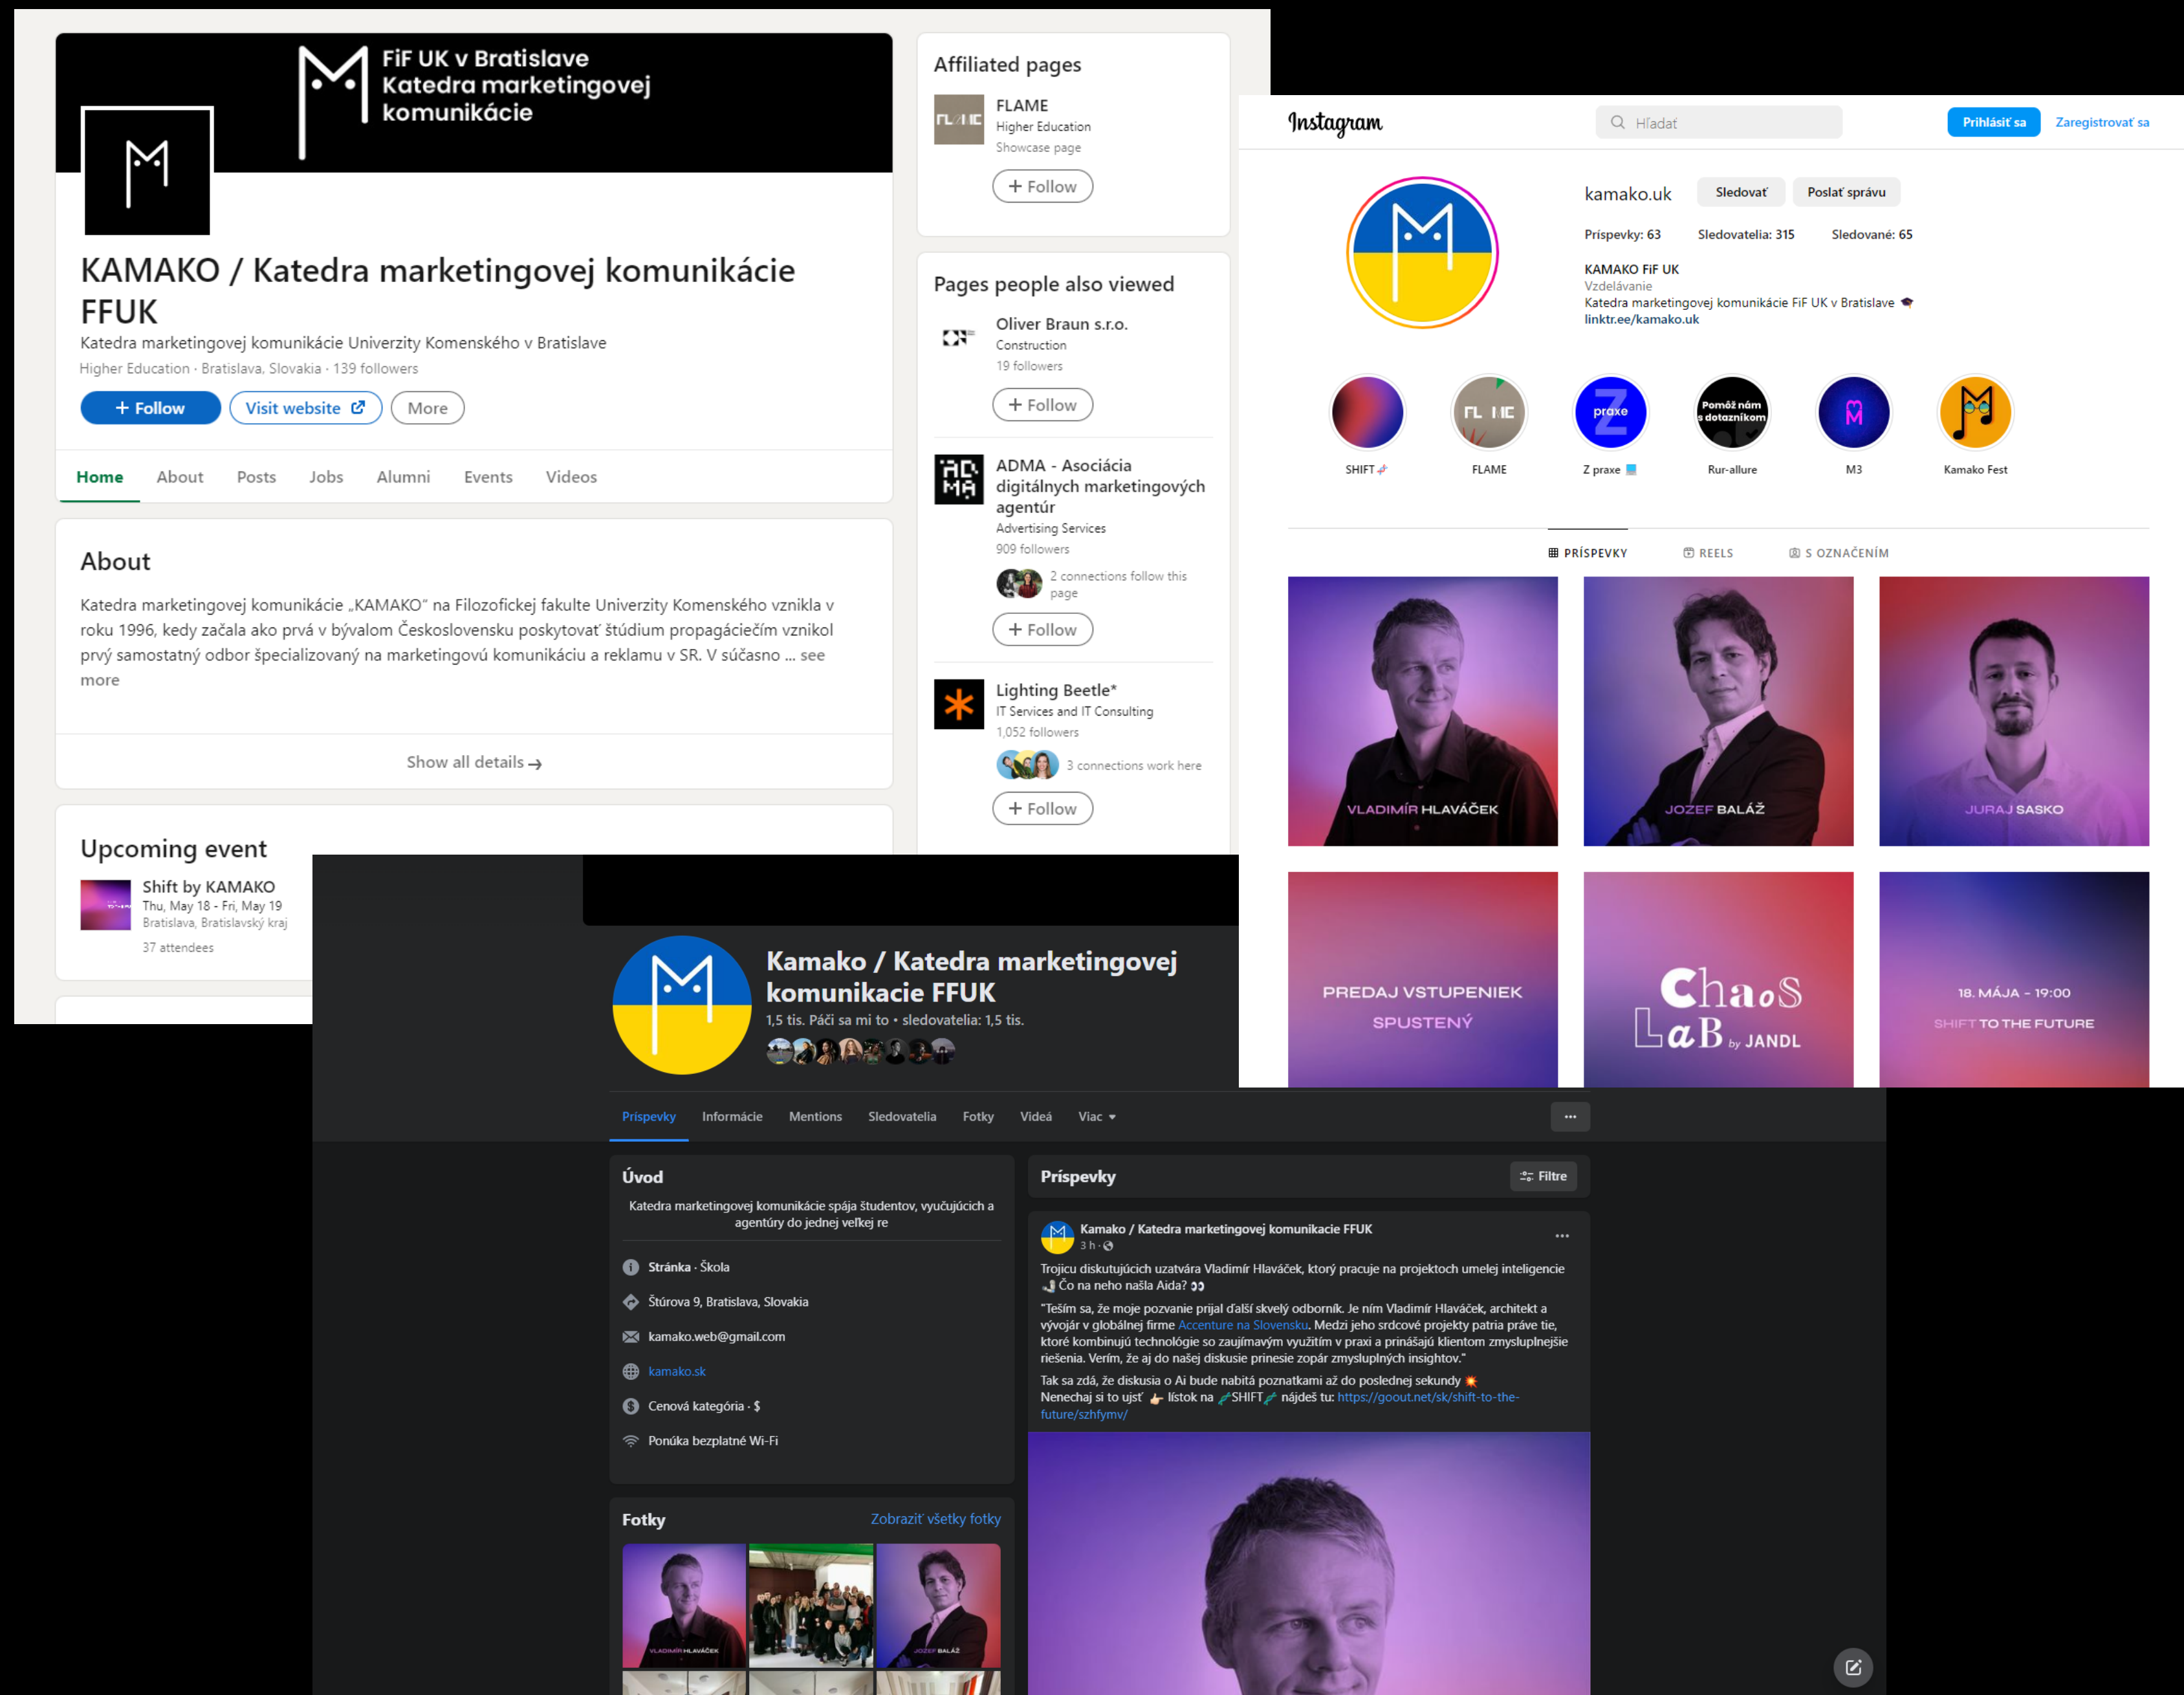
FiF UK v Bratislave
Katedra marketingovej komunikácie

KAMAKO / Katedra marketingovej komunikácie FFUK

Katedra marketingovej komunikácie Univerzity Komenského v Bratislave

Higher Education · Bratislava, Slovakia · 139 followers

+ Follow Visit website More

Home About Posts Jobs Alumni Events Videos

About

Katedra marketingovej komunikácie „KAMAKO" na Filozofickej fakulte Univerzity Komenského vznikla v roku 1996, kedy začala ako prvá v bývalom Československu poskytovať štúdium propagácie čím vznikol prvý samostatný odbor špecializovaný na marketingovú komunikáciu a reklamu v SR. V súčasno ... see more

Show all details →

Upcoming event

Shift by KAMAKO
Thu, May 18 - Fri, May 19
Bratislava, Bratislavský kraj
37 attendees

Affiliated pages

FLAME
Higher Education
Showcase page
+ Follow

Pages people also viewed

Oliver Braun s.r.o.
Construction
19 followers
+ Follow

ADMA - Asociácia digitálnych marketingových agentúr
Advertising Services
909 followers
2 connections follow this page
+ Follow

Lighting Beetle*
IT Services and IT Consulting
1,052 followers
3 connections work here
+ Follow

Instagram

Hľadať

Prihlásiť sa Zaregistrovať sa

kamako.uk Sledovať Poslať správu

Príspevky: 63 Sledovatelia: 315 Sledované: 65

KAMAKO FiF UK
Vzdelávanie
Katedra marketingovej komunikácie FiF UK v Bratislave 🎓
linktr.ee/kamako.uk

SHIFT FLAME Z praxe Rur-allure M3 Kamako Fest

PRÍSPEVKY REELS S OZNAČENÍM

VLADIMÍR HLAVÁČEK
JOZEF BALÁŽ
JURAJ SASKO
PREDAJ VSTUPENIEK SPUSTENÝ
ChaoS LaB by JANDL
18. MÁJA - 19:00 SHIFT TO THE FUTURE

Kamako / Katedra marketingovej komunikacie FFUK
1,5 tis. Páči sa mi to • sledovatelia: 1,5 tis.

Príspevky Informácie Mentions Sledovatelia Fotky Videá Viac ▾

Úvod

Katedra marketingovej komunikácie spája študentov, vyučujúcich a agentúry do jednej veľkej re

Stránka · Škola
Štúrova 9, Bratislava, Slovakia
kamako.web@gmail.com
kamako.sk
Cenová kategória · $
Ponúka bezplatné Wi-Fi

Fotky Zobraziť všetky fotky

Príspevky Filtre

Kamako / Katedra marketingovej komunikacie FFUK
3 h ·

Trojicu diskutujúcich uzatvára Vladimír Hlaváček, ktorý pracuje na projektoch umelej inteligencie 🤳 Čo na neho našla Aida? 👀

"Teším sa, že moje pozvanie prijal ďalší skvelý odborník. Je ním Vladimír Hlaváček, architekt a vývojár v globálnej firme Accenture na Slovensku. Medzi jeho srdcové projekty patria práve tie, ktoré kombinujú technológie so zaujímavým využitím v praxi a prinášajú klientom zmysluplnejšie riešenia. Verím, že aj do našej diskusie prinesie zopár zmysluplných insightov."

Tak sa zdá, že diskusia o Ai bude nabitá poznatkami až do poslednej sekundy 💥
Nenechaj si to ujsť 👉 lístok na SHIFT nájdeš tu: https://goout.net/sk/shift-to-the-future/szhfymv/